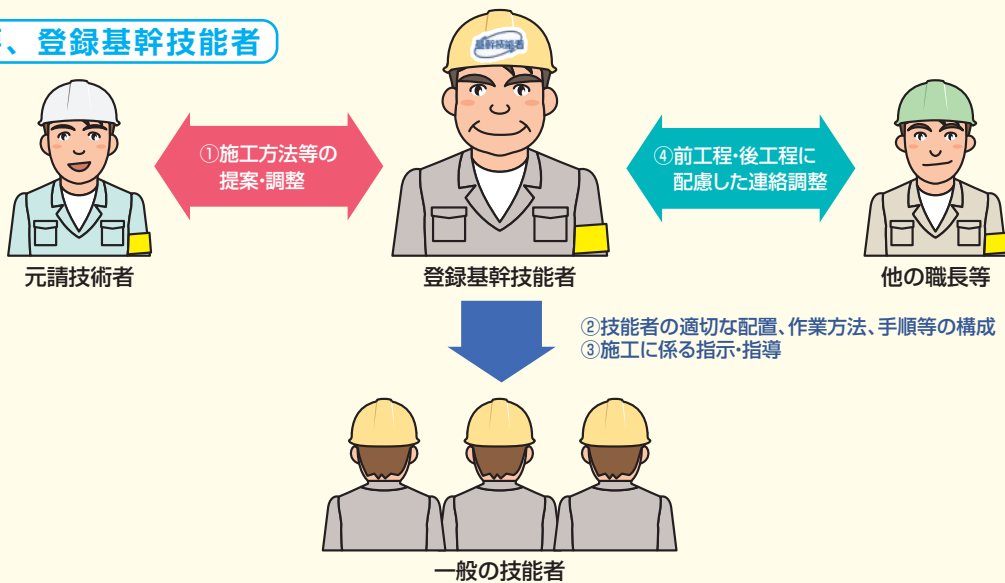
、登録基幹技能者

基幹技能者

①施工方法等の提案・調整

④前工程・後工程に配慮した連絡調整

元請技術者

登録基幹技能者

他の職長等

②技能者の適切な配置、作業方法、手順等の構成
③施工に係る指示・指導

一般の技能者